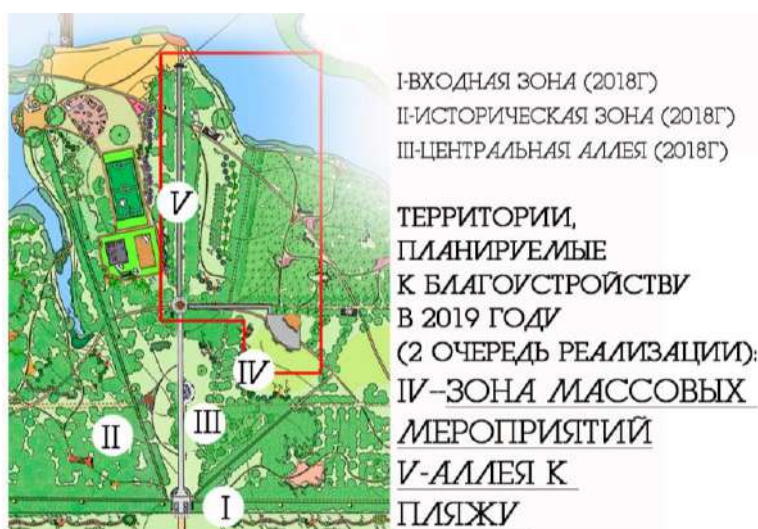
V
IV
II
III
I

I-ВХОДНАЯ ЗОНА (2018Г)
II-ИСТОРИЧЕСКАЯ ЗОНА (2018Г)
III-ЦЕНТРАЛЬНАЯ АЛЛЕЯ (2018Г)

ТЕРРИТОРИИ, ПЛАНИРУЕМЫЕ К БЛАГОУСТРОЙСТВУ В 2019 ГОДУ (2 ОЧЕРЕДЬ РЕАЛИЗАЦИИ):
IV–ЗОНА МАССОВЫХ МЕРОПРИЯТИЙ
V-АЛЛЕЯ К ПЛЯЖУ